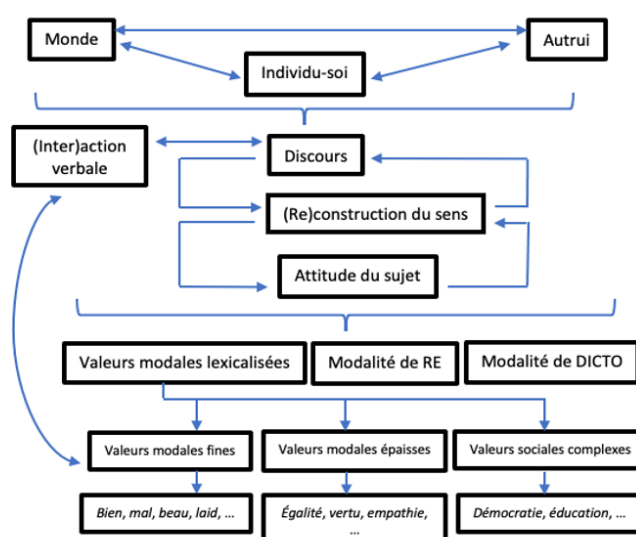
Monde

Autrui

Individu-soi

(Inter)action verbale

Discours

(Re)construction du sens

Attitude du sujet

Valeurs modales lexicalisées

Modalité de RE

Modalité de DICTO

Valeurs modales fines

Valeurs modales épaisses

Valeurs sociales complexes

*Bien, mal, beau, laid, ...*

*Égalité, vertu, empathie, ...*

*Démocratie, éducation, ...*